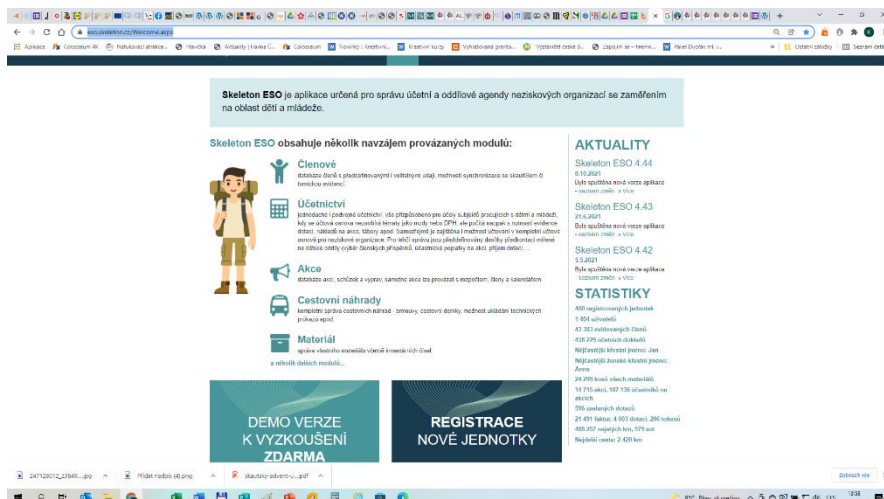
eso.skeleton.cz/Welcome.aspx

Aplikace Colosseum Nakupovací aktrakce Hlavička Aktuality | Kavárna Colosseum Novinky | Kreativní Kreativní kurzy Vyhledávané granty Výstavářské desky Zápis.cz Karel Dvořák Ostatní záložky Seznam četby

Skeleton ESO je aplikace určená pro správu účetní a oddílové agendy neziskových organizací se zaměřením na oblast dětí a mládeže.

Skeleton ESO obsahuje několik navzájem provázaných modulů:

Členové
databáze členů s předdefinovanými i volitelnými údaji, možnosti synchronizace se skautISem či turnickou evidencí

Účetnictví
jednoduché i podvojné účetnictví, vše přizpůsobeno pro účely subjektů pracujících s dětmi a mládeží, kdy se účtování oproti neziskové formálně řadí do DPH, ale počítá naopak s nutností evidence dotací, nákladů na akce, tábory apod. Samozřejmě je zajištěna i možnost účtování v kompletní účtové osnově pro neziskové organizace. Pro lehčí správu jsou předdefinovány desítky předkontací měnné na oddíle odděly výběr členských příspěvků, účastnické poplatky na akci, příjem dotací...

Akce
databáze akcí, schůzek a výprav, samotné akce lze provázat s rozpočtem, členy a kalendářem

Cestovní náhrady
kompletní správa cestovních náhrad - směrový, cestovní deníky, možnost ukládání technických průkazů apod.

Materiál
správa všeho materiálu včetně inventárních čísel

a několik dalších modulů...

DEMO VERZE K VYZKOUŠENÍ ZDARMA

REGISTRACE NOVÉ JEDNOTKY

AKTUALITY

Skeleton ESO 4.44
8.10.2021
Byla spuštěna nová verze aplikace
» seznam změn » více

Skeleton ESO 4.43
21.6.2021
Byla spuštěna nová verze aplikace
» seznam změn » více

Skeleton ESO 4.42
5.5.2021
Byla spuštěna nová verze aplikace
» seznam změn » více

STATISTIKY
400 registrovaných jednotek
1 404 uživatelů
43 383 evidovaných členů
438 229 účetních dokladů
Nejčastější křestní jméno: Jan
Nejčastější ženské křestní jméno: Anna
24 299 kusů všech materiálů
14 715 akcí, 107 136 účastníků na akcích
596 zaslaných dotazů
21 491 faktur, 4 003 dotací, 206 tokenů
488 257 najetých km, 579 aut
Nejdelší cesta: 2 420 km

247128012_22848....jpg
Hlídat nadpis (4).png
skautsky-advent-u....pdf
Zobrazit vše
13:58